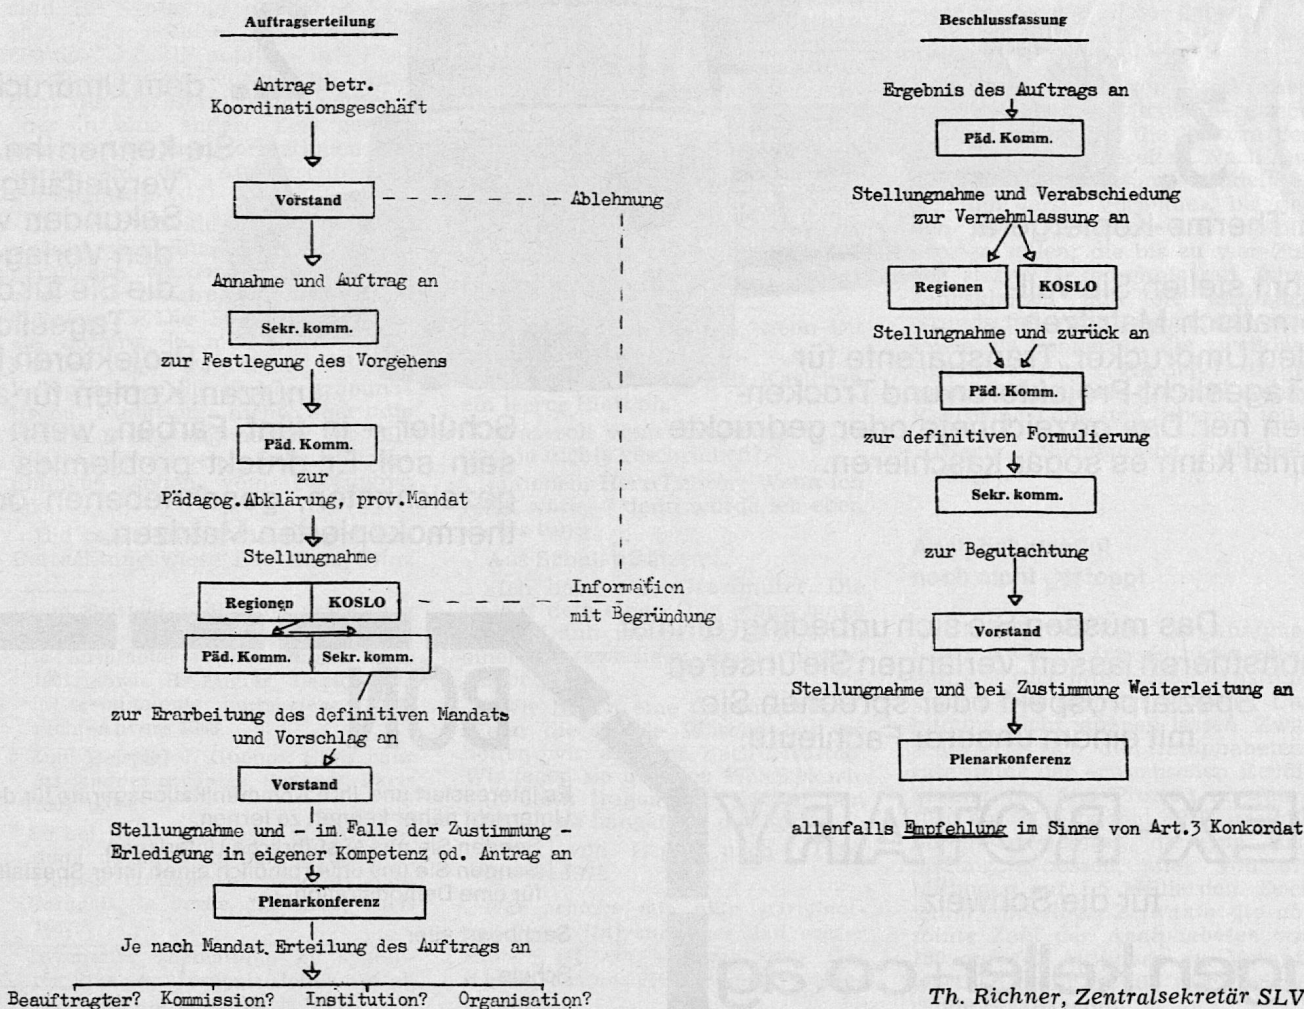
Auftragserteilung

Antrag betr. Koordinationsgeschäft

Vorstand

Ablehnung

Annahme und Auftrag an

Sekr. komm.

zur Festlegung des Vorgehens

Päd. Komm.

zur Pädagog. Abklärung, prov. Mandat

Stellungnahme

Regionen

KOSLO

Information mit Begründung

Päd. Komm.

Sekr. komm.

zur Erarbeitung des definitiven Mandats und Vorschlag an

Vorstand

Stellungnahme und – im Falle der Zustimmung – Erledigung in eigener Kompetenz od. Antrag an

Plenarkonferenz

Je nach Mandat Erteilung des Auftrags an

Beauftragter? Kommission? Institution? Organisation?

Beschlussfassung

Ergebnis des Auftrags an

Päd. Komm.

Stellungnahme und Verabschiedung zur Vernehmlassung an

Regionen

KOSLO

Stellungnahme und zurück an

Päd. Komm.

zur definitiven Formulierung

Sekr. komm.

zur Begutachtung

Vorstand

Stellungnahme und bei Zustimmung Weiterleitung an

Plenarkonferenz

allenfalls Empfehlung im Sinne von Art. 3 Konkordat

Th. Richner, Zentralsekretär SLV